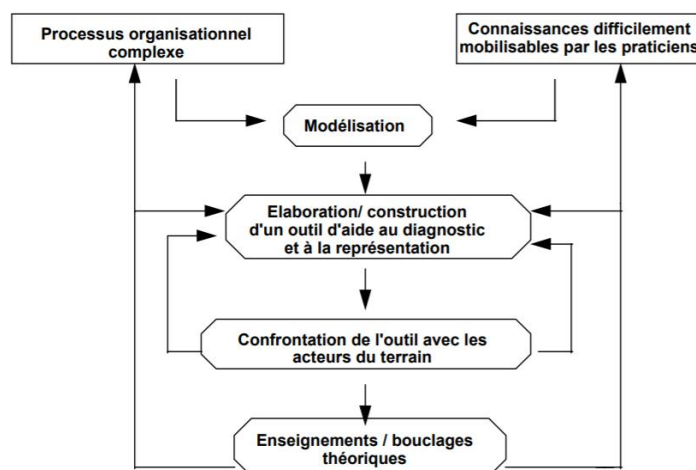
Processus organisationnel complexe

Connaissances difficilement mobilisables par les praticiens

Modélisation

Elaboration/ construction d'un outil d'aide au diagnostic et à la représentation

Confrontation de l'outil avec les acteurs du terrain

Enseignements / bouclages théoriques